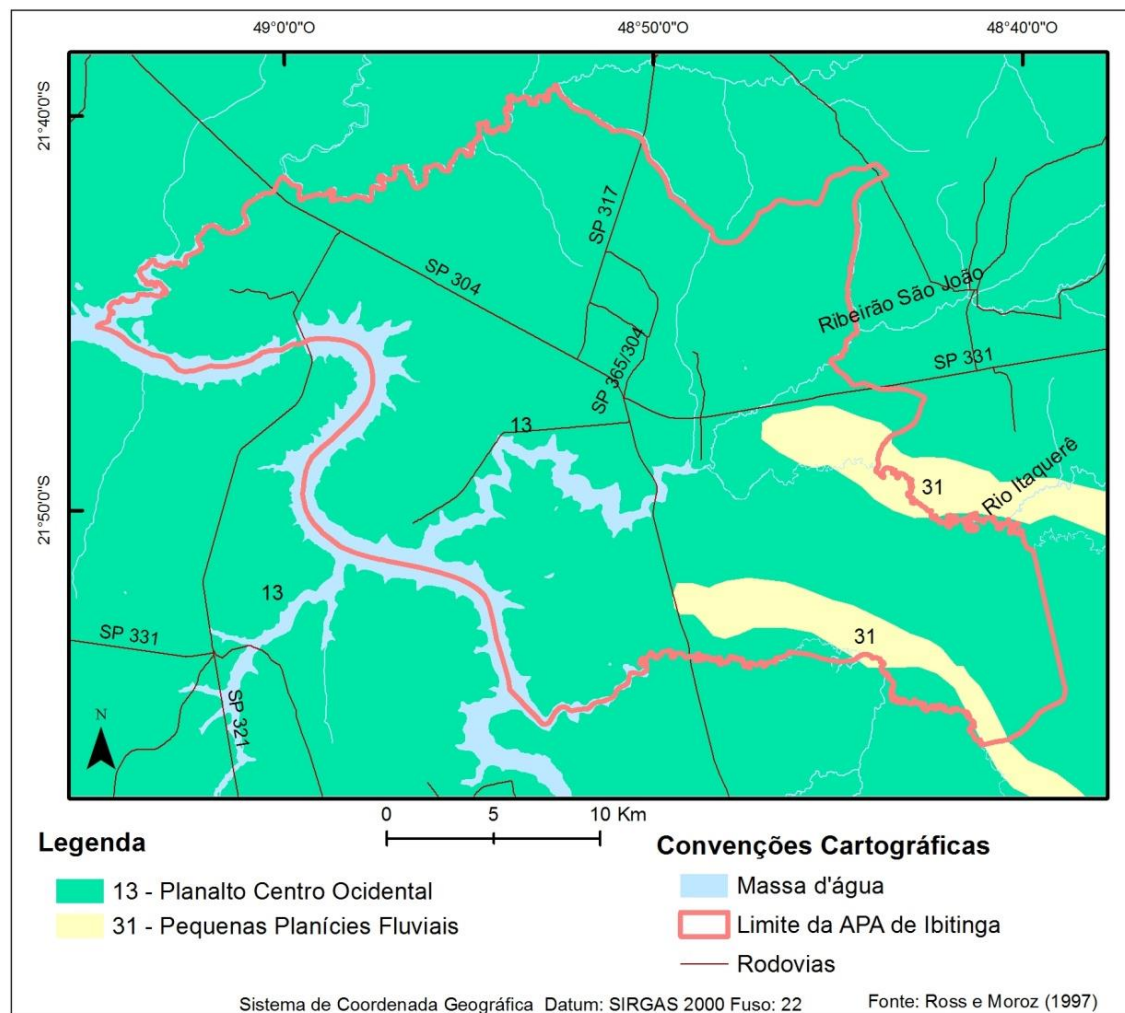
49°0'0"O
48°50'0"O
48°40'0"O
21°40'0"S
21°50'0"S

SP 317
SP 304
Ribeirão São João
SP 331
SP 365/304
13
31
Rio Itaquerê
13
31
SP 331
SP 321
N

0 5 10 Km

Legenda
13 - Planalto Centro Ocidental
31 - Pequenas Planícies Fluviais

Convenções Cartográficas
Massa d'água
Limite da APA de Ibitinga
Rodovias

Sistema de Coordenada Geográfica Datum: SIRGAS 2000 Fuso: 22
Fonte: Ross e Moroz (1997)